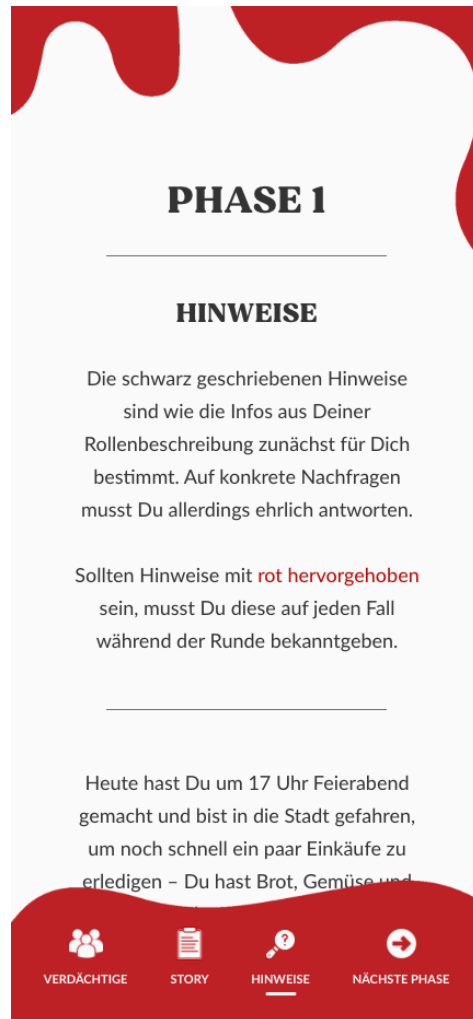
PHASE 1

HINWEISE

Die schwarz geschriebenen Hinweise sind wie die Infos aus Deiner Rollenbeschreibung zunächst für Dich bestimmt. Auf konkrete Nachfragen musst Du allerdings ehrlich antworten.

Sollten Hinweise mit rot hervorgehoben sein, musst Du diese auf jeden Fall während der Runde bekanntgeben.

Heute hast Du um 17 Uhr Feierabend gemacht und bist in die Stadt gefahren, um noch schnell ein paar Einkäufe zu erledigen – Du hast Brot, Gemüse und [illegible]

VERDÄCHTIGE STORY HINWEISE NÄCHSTE PHASE